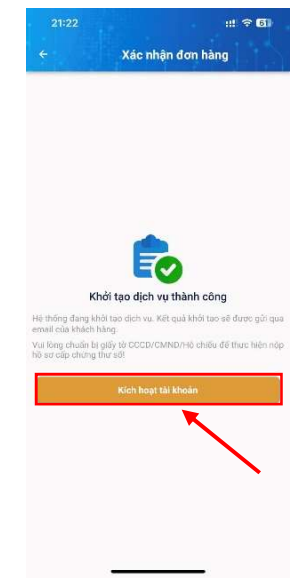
21:22

61

Xác nhận đơn hàng

Khởi tạo dịch vụ thành công

Hệ thống đang khởi tạo dịch vụ. Kết quả khởi tạo sẽ được gửi qua email của khách hàng.

Vui lòng chuẩn bị giấy tờ CCCD/CMND/Hộ chiếu để thực hiện nộp hồ sơ cấp chứng thư số!

Kích hoạt tài khoản